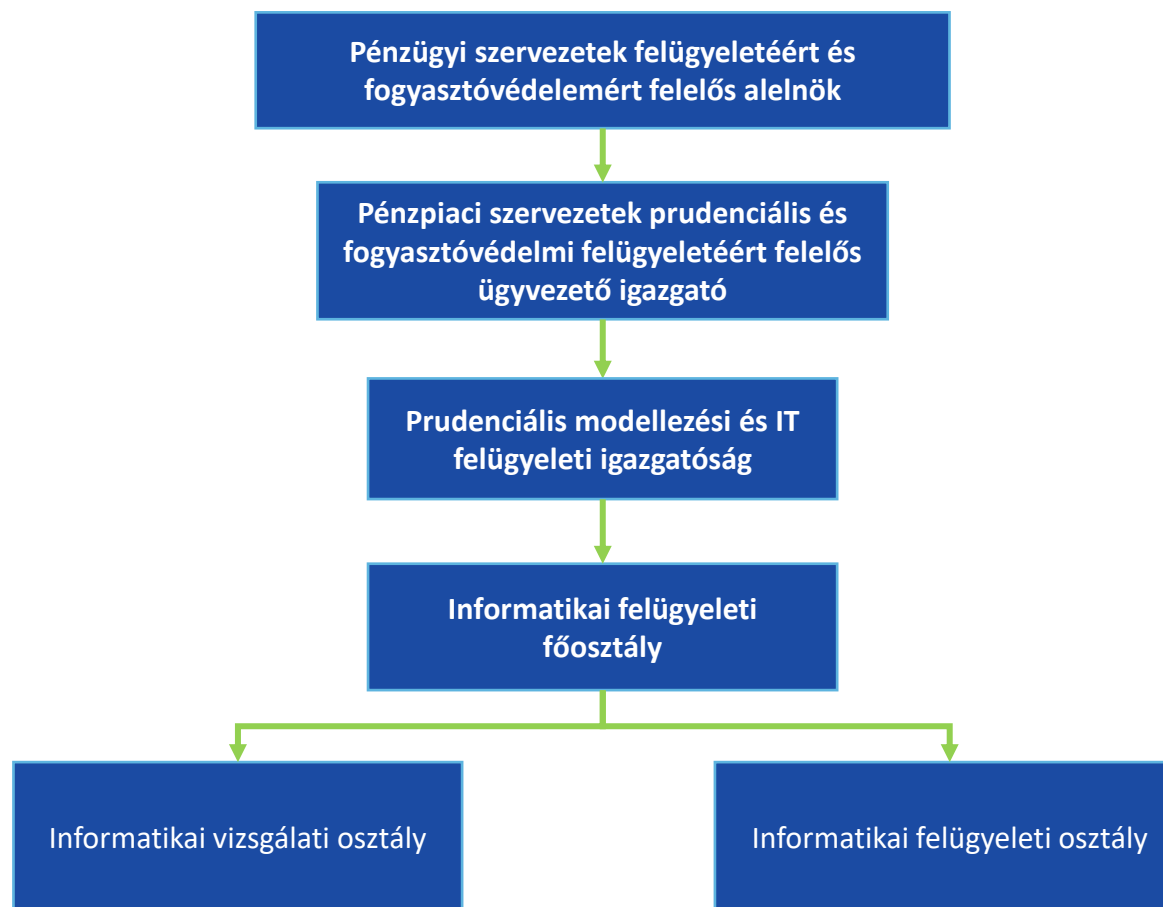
Pénzügyi szervezetek felügyeletéért és fogyasztóvédelemért felelős alelnök

Pénzpiaci szervezetek prudenciális és fogyasztóvédelmi felügyeletéért felelős ügyvezető igazgató

Prudenciális modellezési és IT felügyeleti igazgatóság

Informatikai felügyeleti főosztály

Informatikai vizsgálati osztály

Informatikai felügyeleti osztály